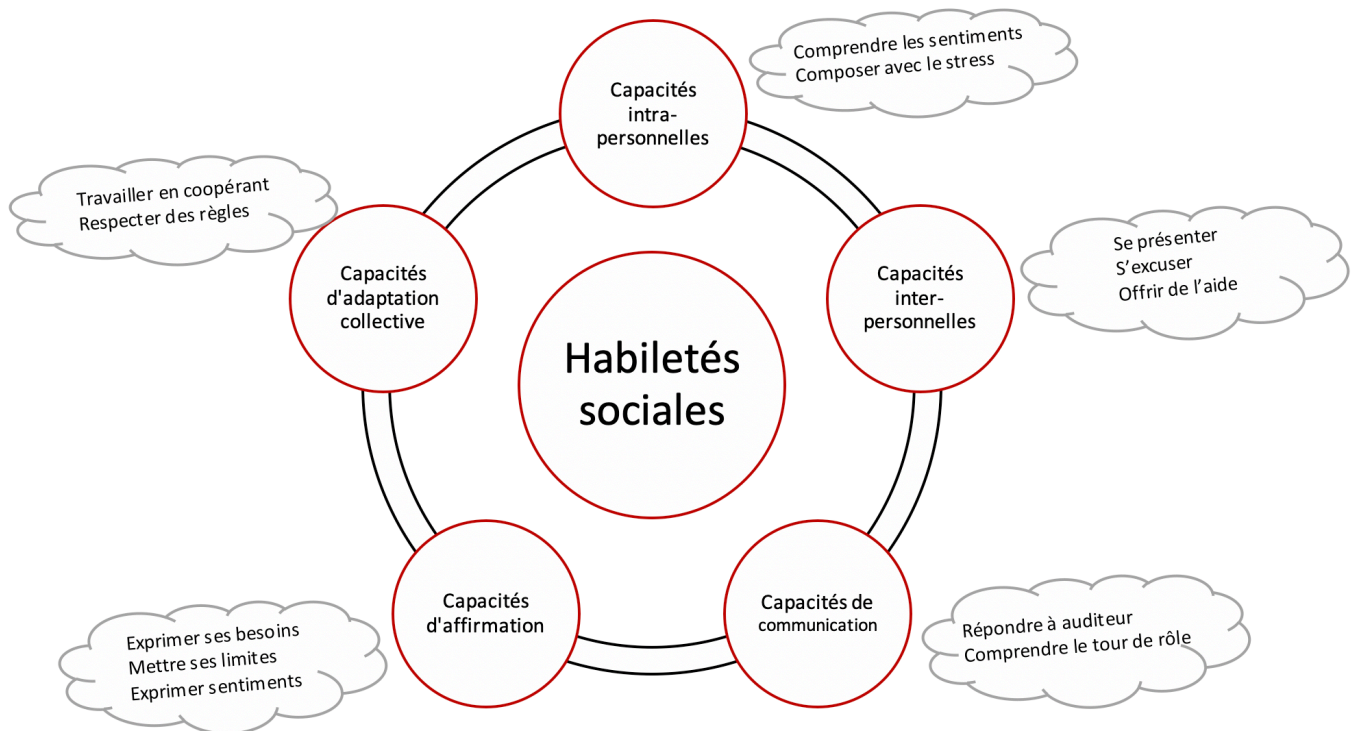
Habiletés sociales

Capacités intra-personnelles

Comprendre les sentiments
Composer avec le stress

Capacités inter-personnelles

Se présenter
S'excuser
Offrir de l'aide

Capacités de communication

Répondre à auditeur
Comprendre le tour de rôle

Capacités d'affirmation

Exprimer ses besoins
Mettre ses limites
Exprimer sentiments

Capacités d'adaptation collective

Travailler en coopérant
Respecter des règles